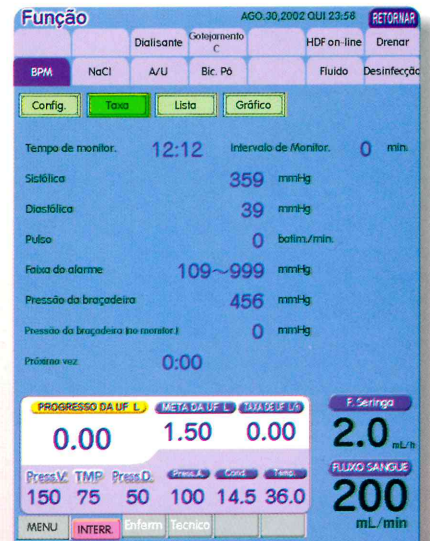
Função

AGO.30,2002 QUI 23:58

RETORNAR

Dialisante

Gotejamento C

HDF on-line

Drenar

BPM

NaCl

A/U

Bic. Pó

Fluido

Desinfecção

Config.

Taxa

Lista

Gráfico

Tempo de monitor. 12:12 Intervalo de Monitor. 0 min.

Sistólica 359 mmHg

Diastólica 39 mmHg

Pulso 0 batim./min.

Faixa do alarme 109~999 mmHg

Pressão da braçadeira 456 mmHg

Pressão da braçadeira (no monitor.) 0 mmHg

Próximo vez 0:00

PROGRESSO DA UF L

0.00

META DA UF L

1.50

TAXA DE UF L/h

0.00

F. Seringa

2.0 mL/h

FLUXO SANGUE

200 mL/min

Press.V. TMP Press.D. Press.A. Cond. Temp.

150 75 50 100 14.5 36.0

MENU

INTERR.

Enferm

Tecnico